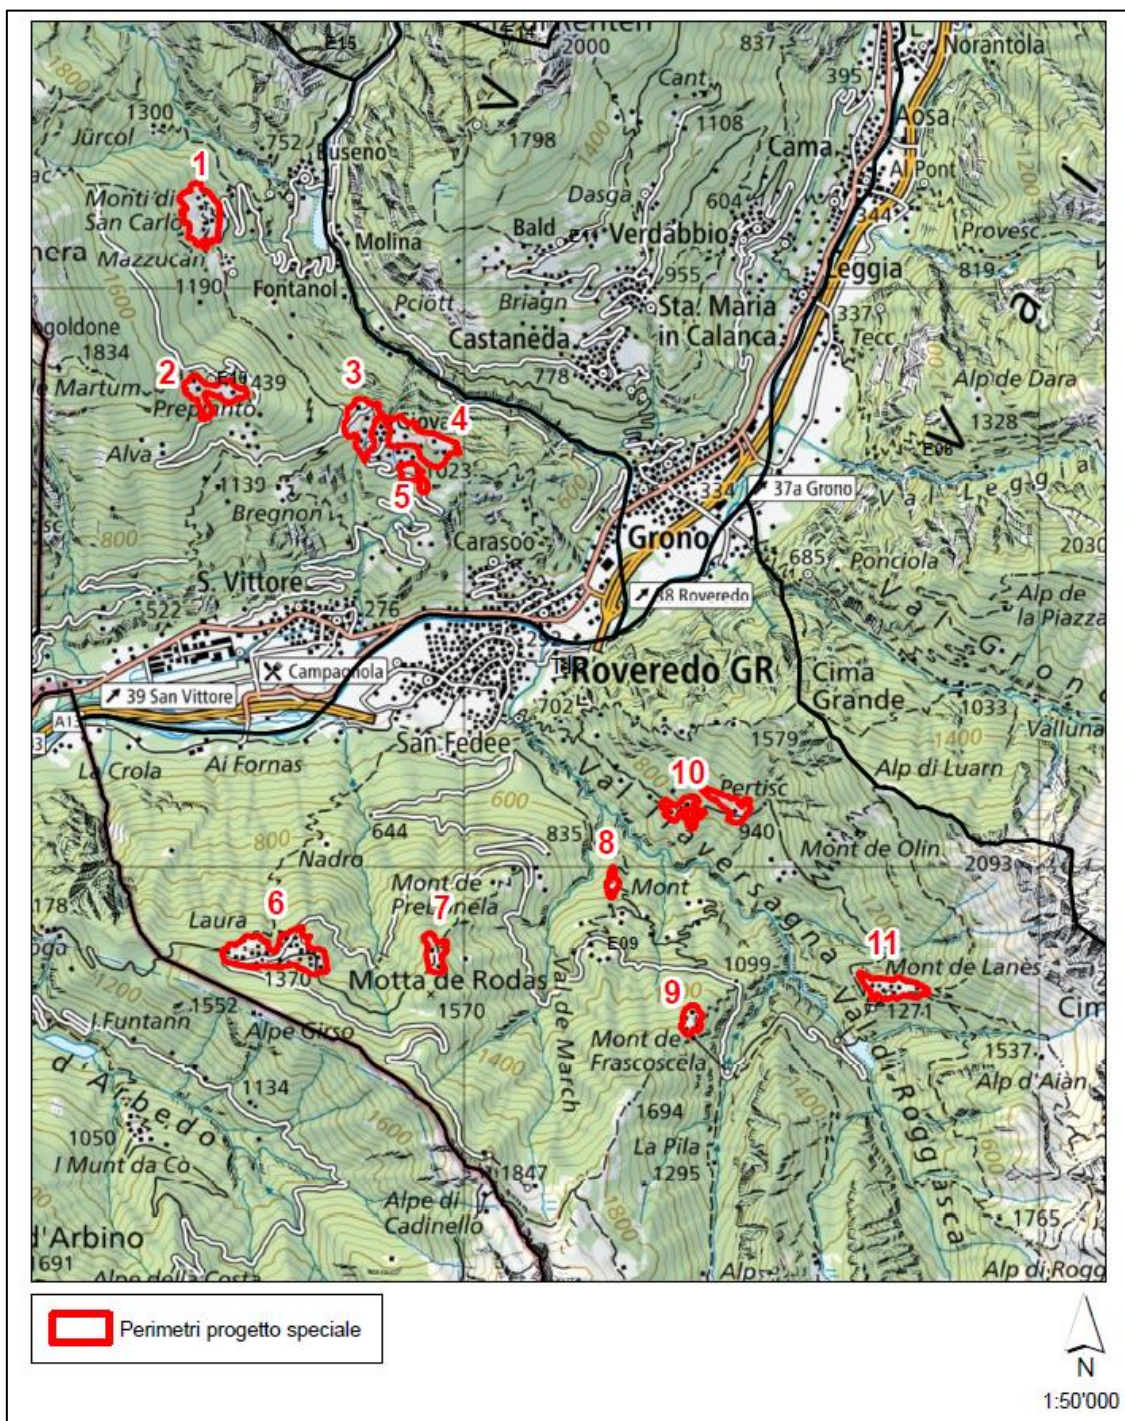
2000
837
Norantola
E13
1800
1300
Jürcol
752
Buseno
1798
1400
Cant
1108
395
Aosa
Cama
Al Pont
1
Monti di San Carlo
Dasga
604
344
Bald
Verdabbio
Provesc
Molina
nera
Mazzucan
955
Leggia
819
1190
Fontanol
Pciott
Briagn
Sta. Maria in Calanca
337
Tecc
1600
Castaneda
goldone
1834
2
1439
3
778
Alp de Dara
Martum
Prepianto
4
1328
Alva
23
E06
1139
5
337
37a Grono
Bregnon
Val Leggia
800
Carasso
600
Grono
685
Ponciola
2030
S. Vittore
38 Roveredo
Alp de la Piazza
522
276
Val Grono
Cima Grande
39 San Vittore
Campagnola
Roveredo GR
1033
Valluna
A13
702
1400
San Fedee
1579
La Crola
Ai Fornas
10
Alp di Luarn
Pertisc
600
800
644
835
940
Val Traversagna
Mont de Olin
Nadro
8
2093
Mont
178
Mont de Prelanela
6
Laura
7
E09
11
1099
Mont de Lanès
1200
1370
Motta de Rodas
1552
1570
9
Cim
Funtann
Alpe Girso
1271
Mont de Frascoscela
1537
Val de March
Val di Roggiasca
d'Arbedo
1134
1400
Alp d'Aian
1694
1050
1600
La Pila
I Munt da Co
1847
1295
Alpe di Cadinello
1765
d'Arbino
1691
1800
Alpe della Costa
Alp
Alp di Rogg
Perimetri progetto speciale
N
1:50'000